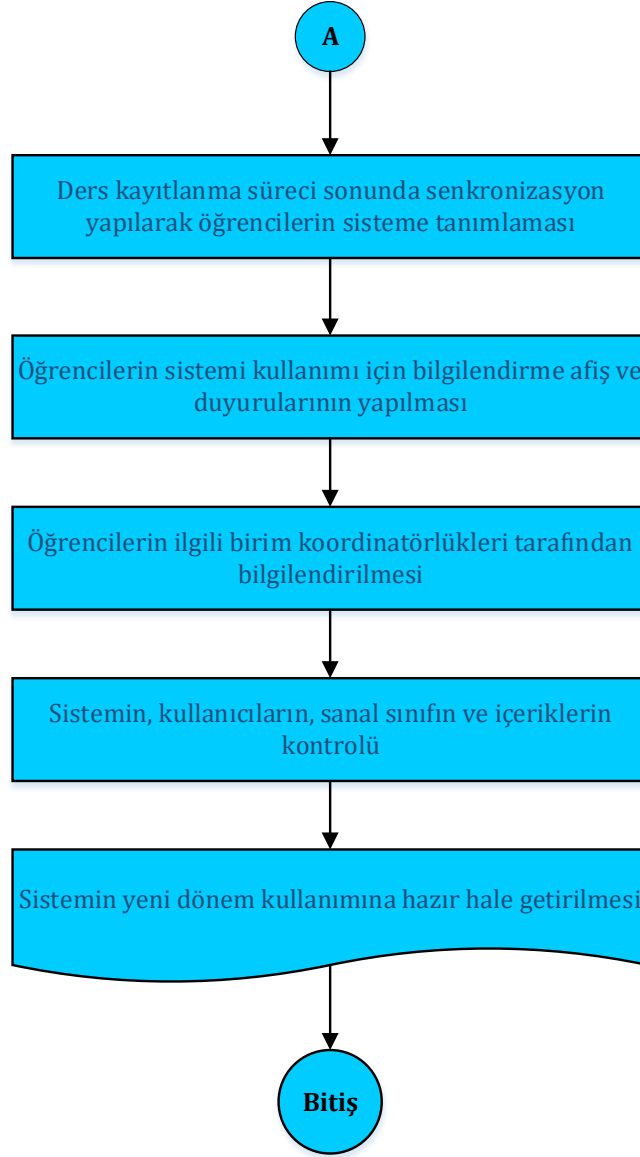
A

Ders kayıtlanma süreci sonunda senkronizasyon yapılarak öğrencilerin sisteme tanımlaması

Öğrencilerin sistemi kullanımı için bilgilendirme afiş ve duyurularının yapılması

Öğrencilerin ilgili birim koordinatörlükleri tarafından bilgilendirilmesi

Sistemin, kullanıcıların, sanal sınıfın ve içeriklerin kontrolü

Sistemin yeni dönem kullanımına hazır hale getirilmesi

Bitiş